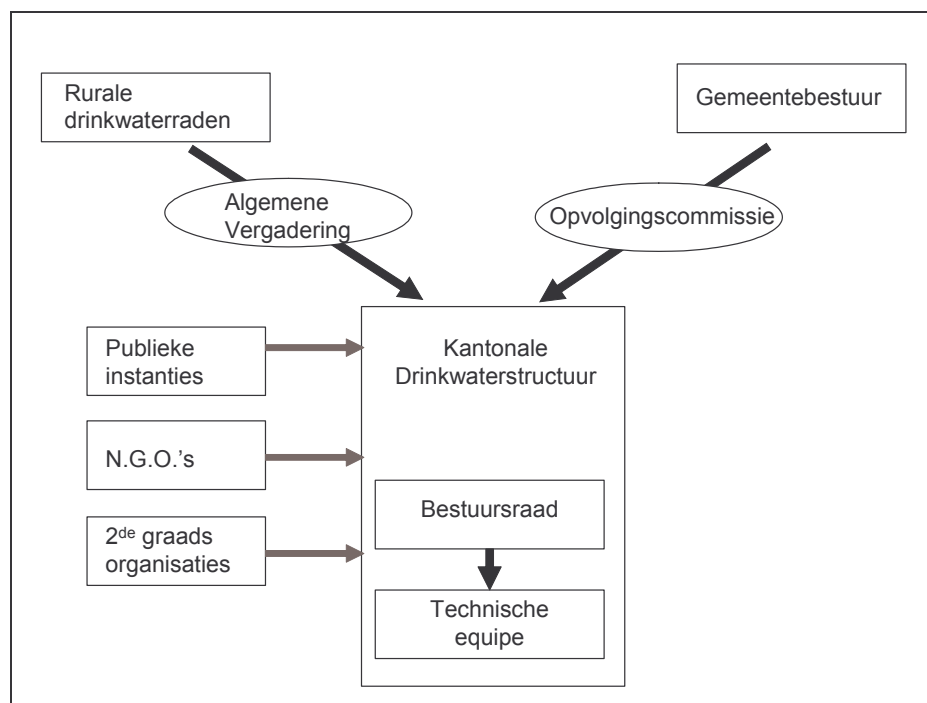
Rurale drinkwaterraden

Gemeentebestuur

Algemene Vergadering

Opvolgingscommissie

Publieke instanties

N.G.O.'s

2$^{de}$ graads organisaties

Kantonale Drinkwaterstructuur

Bestuursraad

Technische equipe